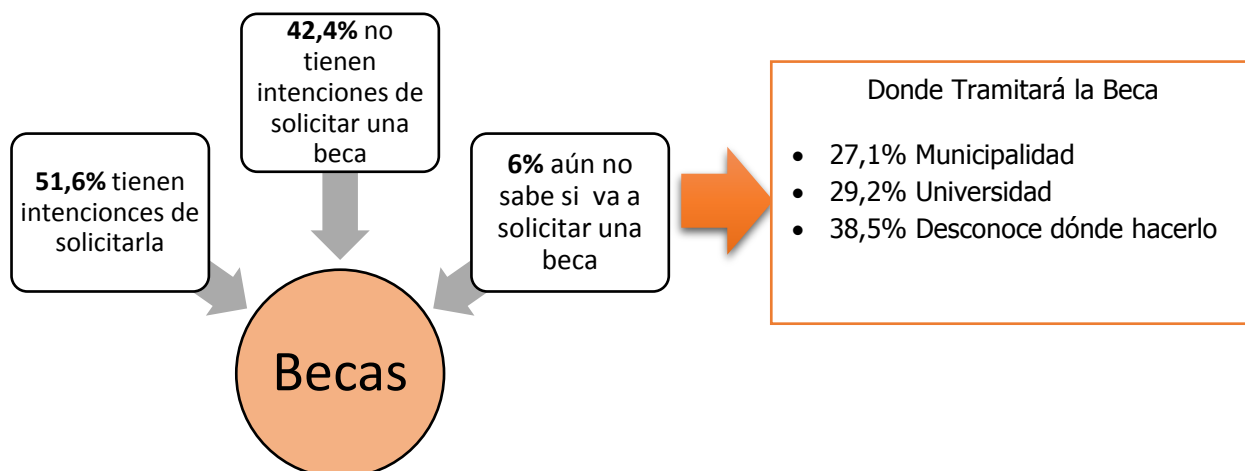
**51,6%** tienen intencionces de solicitarla

**42,4%** no tienen intenciones de solicitar una beca

**6%** aún no sabe si va a solicitar una beca

Becas

Donde Tramitará la Beca

- 27,1% Municipalidad
- 29,2% Universidad
- 38,5% Desconoce dónde hacerlo